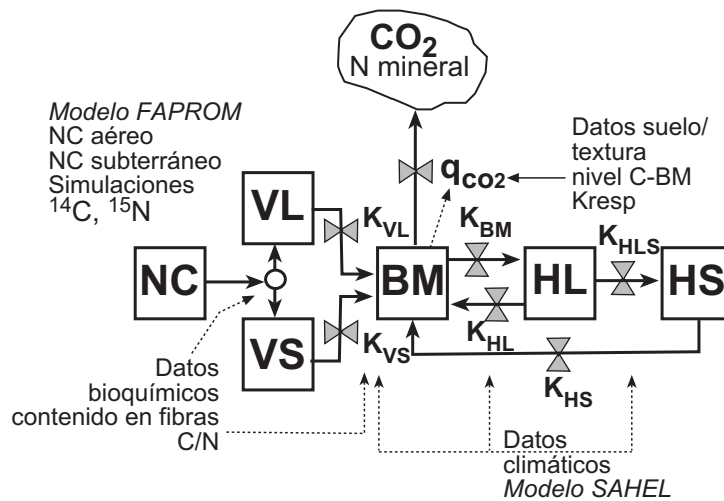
$CO_2$
N mineral

Modelo FAPROM
NC aéreo
NC subterráneo
Simulaciones
$^{14}C$, $^{15}N$

Datos suelo/
textura
nivel C-BM
Kresp

$q_{CO2}$

VL
$K_{VL}$
$K_{BM}$
$K_{HLS}$
NC
BM
HL
HS
$K_{HL}$
VS
$K_{VS}$
$K_{HS}$

Datos
bioquímicos
contenido en fibras
C/N

Datos
climáticos
Modelo SAHEL